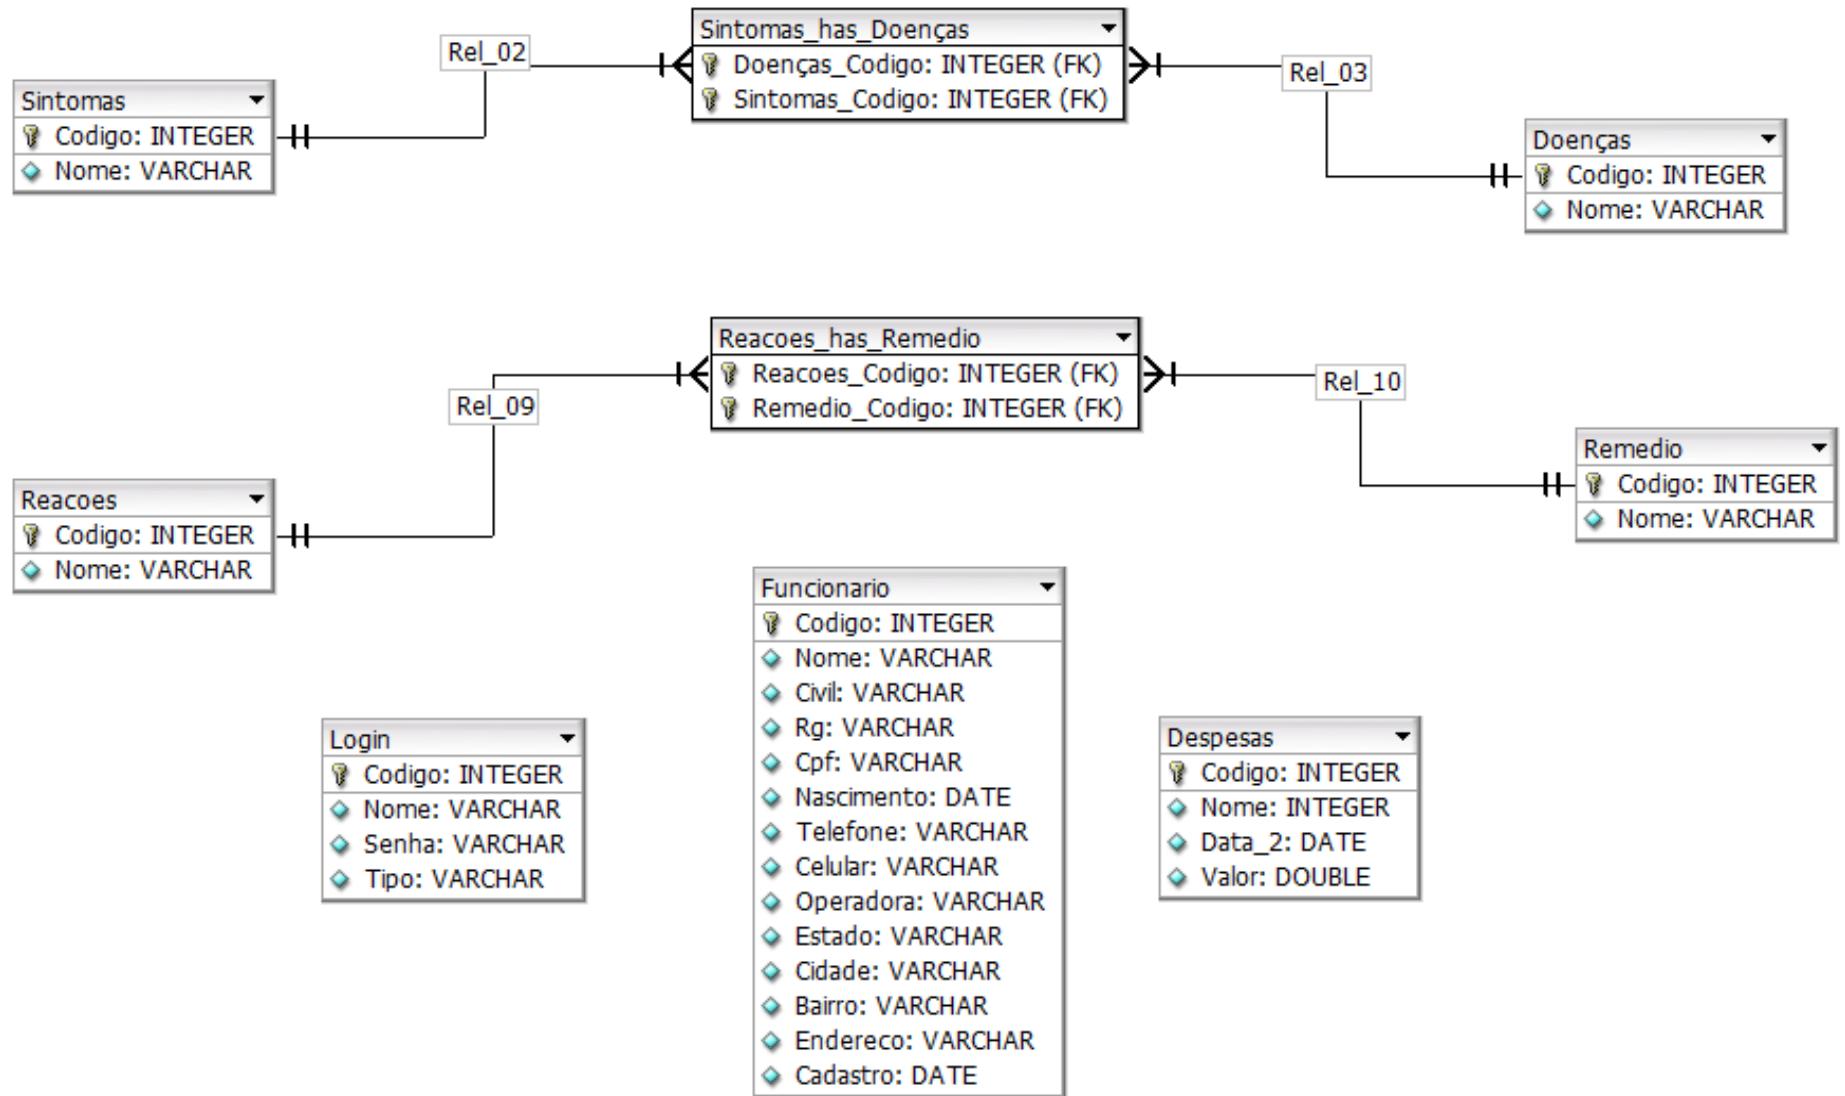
Sintomas_has_Doenças
Doenças_Codigo: INTEGER (FK)
Sintomas_Codigo: INTEGER (FK)

Rel_02

Rel_03

Sintomas
Codigo: INTEGER
Nome: VARCHAR

Doenças
Codigo: INTEGER
Nome: VARCHAR

Reacoes_has_Remedio
Reacoes_Codigo: INTEGER (FK)
Remedio_Codigo: INTEGER (FK)

Rel_09

Rel_10

Remedio
Codigo: INTEGER
Nome: VARCHAR

Reacoes
Codigo: INTEGER
Nome: VARCHAR

Funcionario
Codigo: INTEGER
Nome: VARCHAR
Civil: VARCHAR
Rg: VARCHAR
Cpf: VARCHAR
Nascimento: DATE
Telefone: VARCHAR
Celular: VARCHAR
Operadora: VARCHAR
Estado: VARCHAR
Cidade: VARCHAR
Bairro: VARCHAR
Endereco: VARCHAR
Cadastro: DATE

Login
Codigo: INTEGER
Nome: VARCHAR
Senha: VARCHAR
Tipo: VARCHAR

Despesas
Codigo: INTEGER
Nome: INTEGER
Data_2: DATE
Valor: DOUBLE